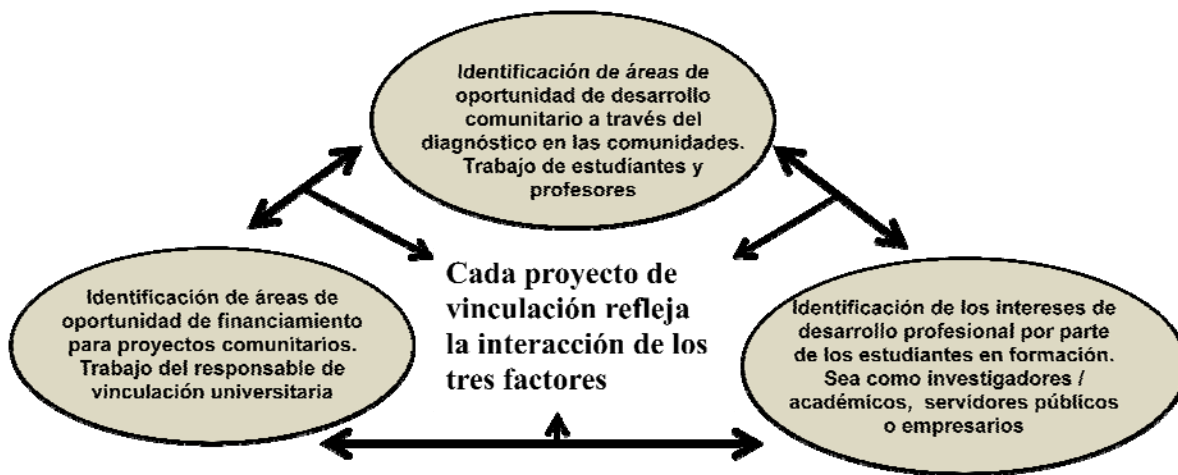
Identificación de áreas de oportunidad de desarrollo comunitario a través del diagnóstico en las comunidades. Trabajo de estudiantes y profesores

Identificación de áreas de oportunidad de financiamiento para proyectos comunitarios. Trabajo del responsable de vinculación universitaria

Cada proyecto de vinculación refleja la interacción de los tres factores

Identificación de los intereses de desarrollo profesional por parte de los estudiantes en formación. Sea como investigadores / académicos, servidores públicos o empresarios